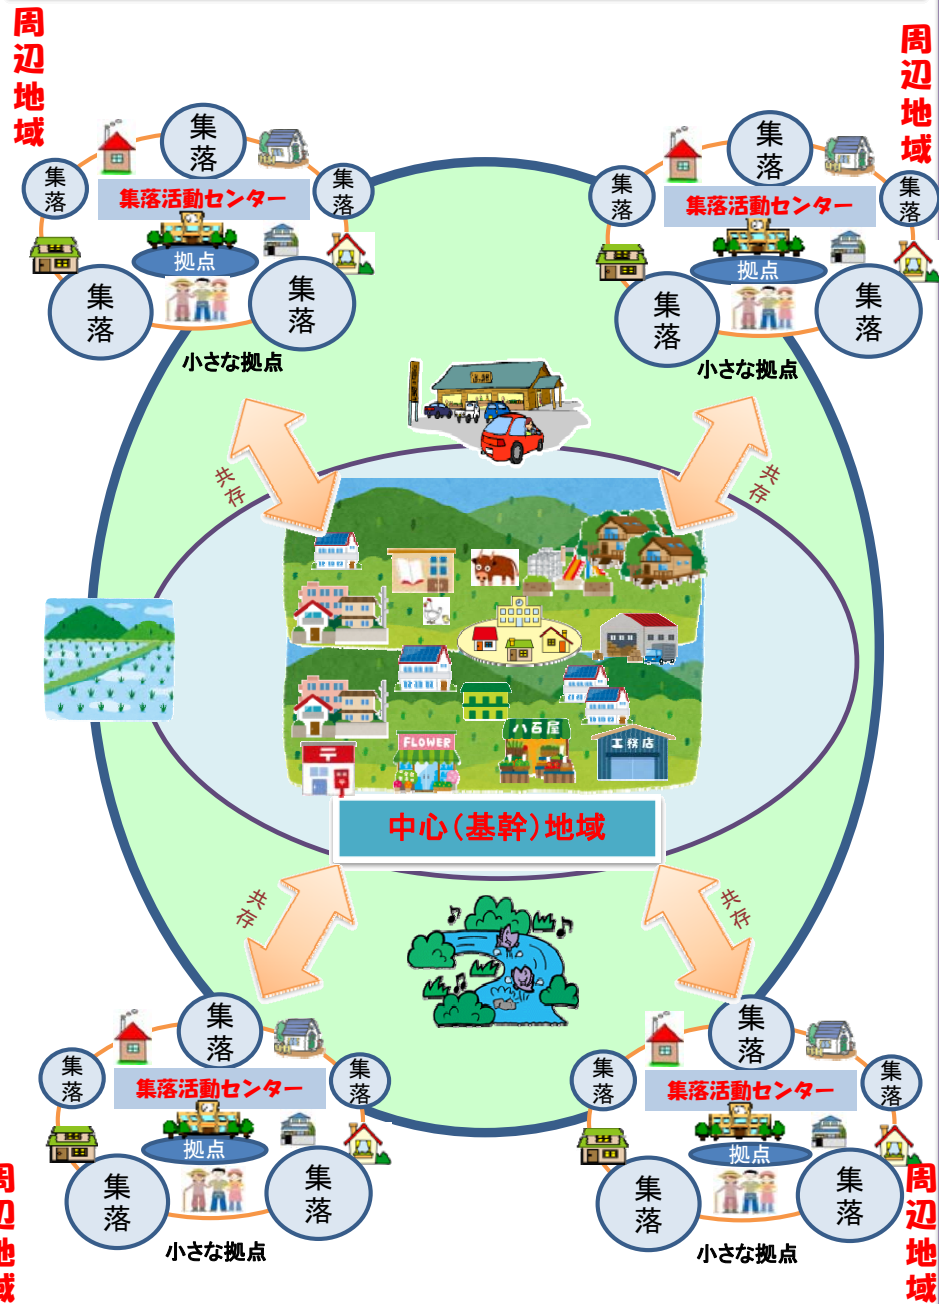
周辺地域

周辺地域

集落

集落

集落活動センター

集落

拠点

集落

集落

小さな拠点

集落

集落

集落活動センター

集落

拠点

集落

集落

小さな拠点

共存

共存

八百屋

工務店

FLOWER

中心(基幹)地域

共存

共存

集落

集落

集落活動センター

集落

拠点

集落

集落

小さな拠点

集落

集落

集落活動センター

集落

拠点

集落

集落

小さな拠点

周辺地域

周辺地域